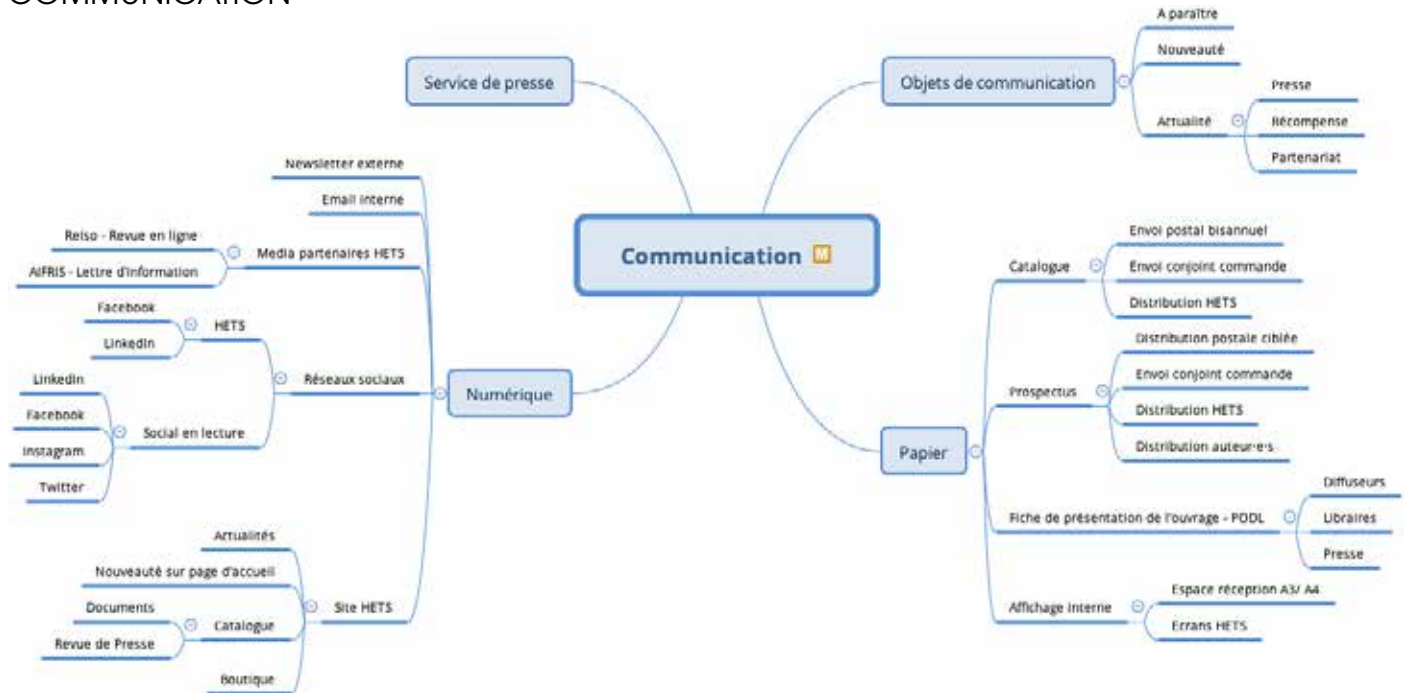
COMMUNICATION

Communication M

Service de presse

Objets de communication
A paraître
Nouveauté
Actualité
Presse
Récompense
Partenariat

Numérique
Newsletter externe
Email interne
Media partenaires HETS
Reiso - Revue en ligne
AIFRIS - Lettre d'information
Réseaux sociaux
HETS
Facebook
LinkedIn
Social en lecture
LinkedIn
Facebook
Instagram
Twitter
Site HETS
Actualités
Nouveauté sur page d'accueil
Catalogue
Documents
Revue de Presse
Boutique

Papier
Catalogue
Envoi postal bisannuel
Envoi conjoint commande
Distribution HETS
Prospectus
Distribution postale ciblée
Envoi conjoint commande
Distribution HETS
Distribution auteur·e·s
Fiche de présentation de l'ouvrage - PODL
Diffuseurs
Libraires
Presse
Affichage interne
Espace réception A3/ A4
Ecrans HETS